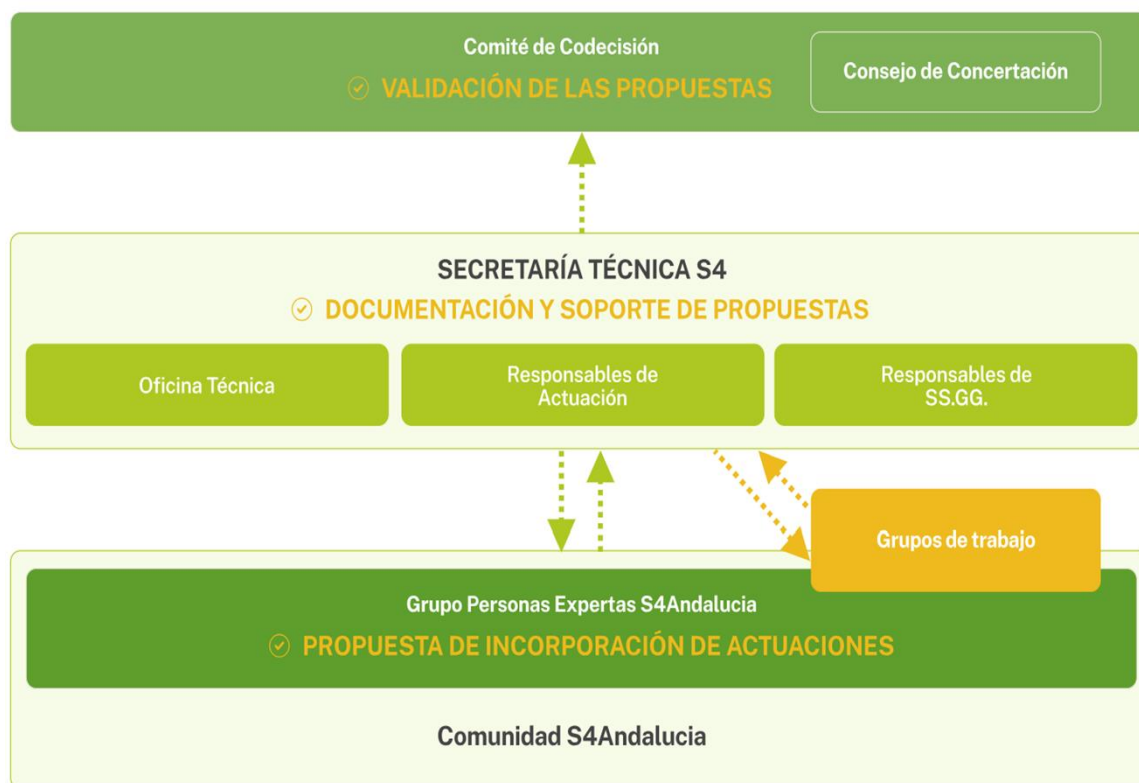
Comité de Codecisión

VALIDACIÓN DE LAS PROPUESTAS

Consejo de Concertación

SECRETARÍA TÉCNICA S4

DOCUMENTACIÓN Y SOPORTE DE PROPUESTAS

Oficina Técnica

Responsables de Actuación

Responsables de SS.GG.

Grupos de trabajo

Grupo Personas Expertas S4Andalucia

PROPUESTA DE INCORPORACIÓN DE ACTUACIONES

Comunidad S4Andalucia